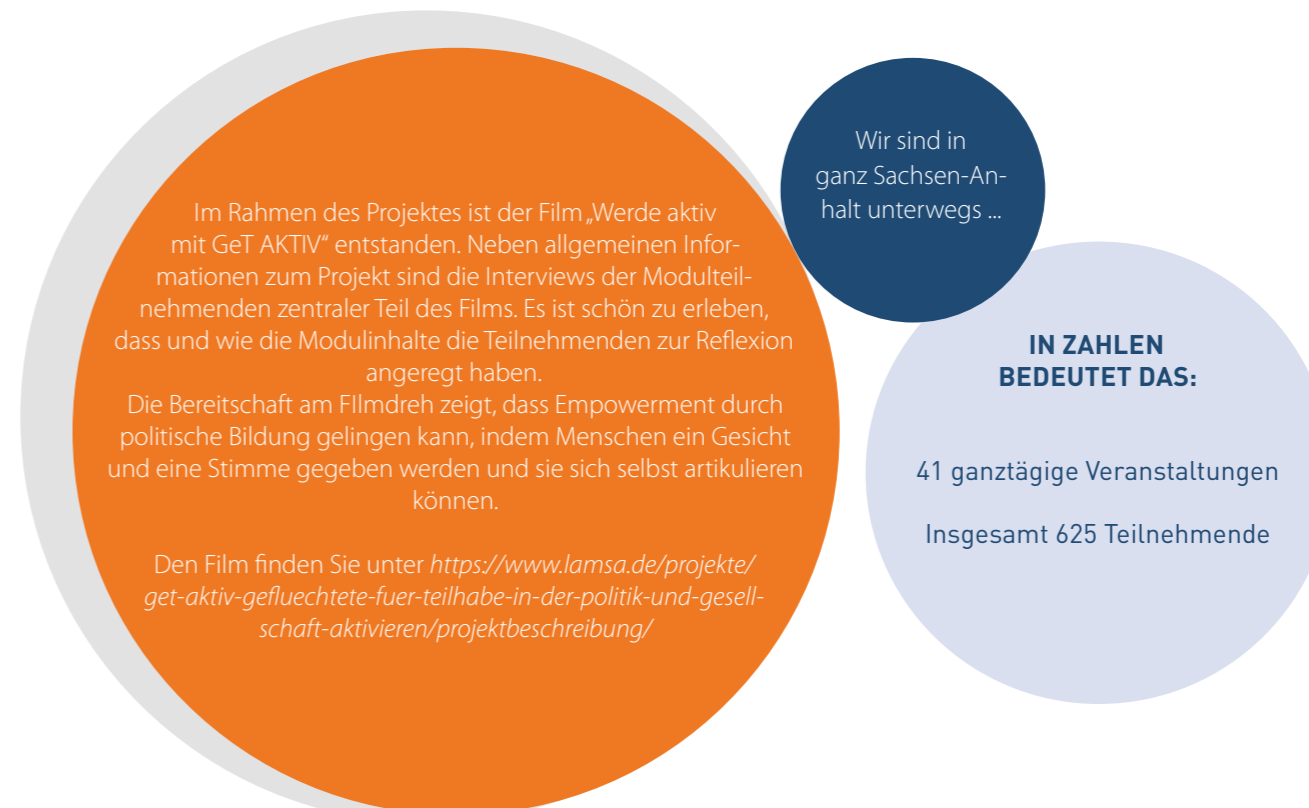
Im Rahmen des Projektes ist der Film „Werde aktiv mit GeT AKTIV“ entstanden. Neben allgemeinen Informationen zum Projekt sind die Interviews der Modulteilnehmenden zentraler Teil des Films. Es ist schön zu erleben, dass und wie die Modulinhalte die Teilnehmenden zur Reflexion angeregt haben.
Die Bereitschaft am FIlmdreh zeigt, dass Empowerment durch politische Bildung gelingen kann, indem Menschen ein Gesicht und eine Stimme gegeben werden und sie sich selbst artikulieren können.

Den Film finden Sie unter *https://www.lamsa.de/projekte/get-aktiv-gefluechtete-fuer-teilhabe-in-der-politik-und-gesellschaft-aktivieren/projektbeschreibung/*

Wir sind in ganz Sachsen-Anhalt unterwegs ...

IN ZAHLEN BEDEUTET DAS:

41 ganztägige Veranstaltungen

Insgesamt 625 Teilnehmende